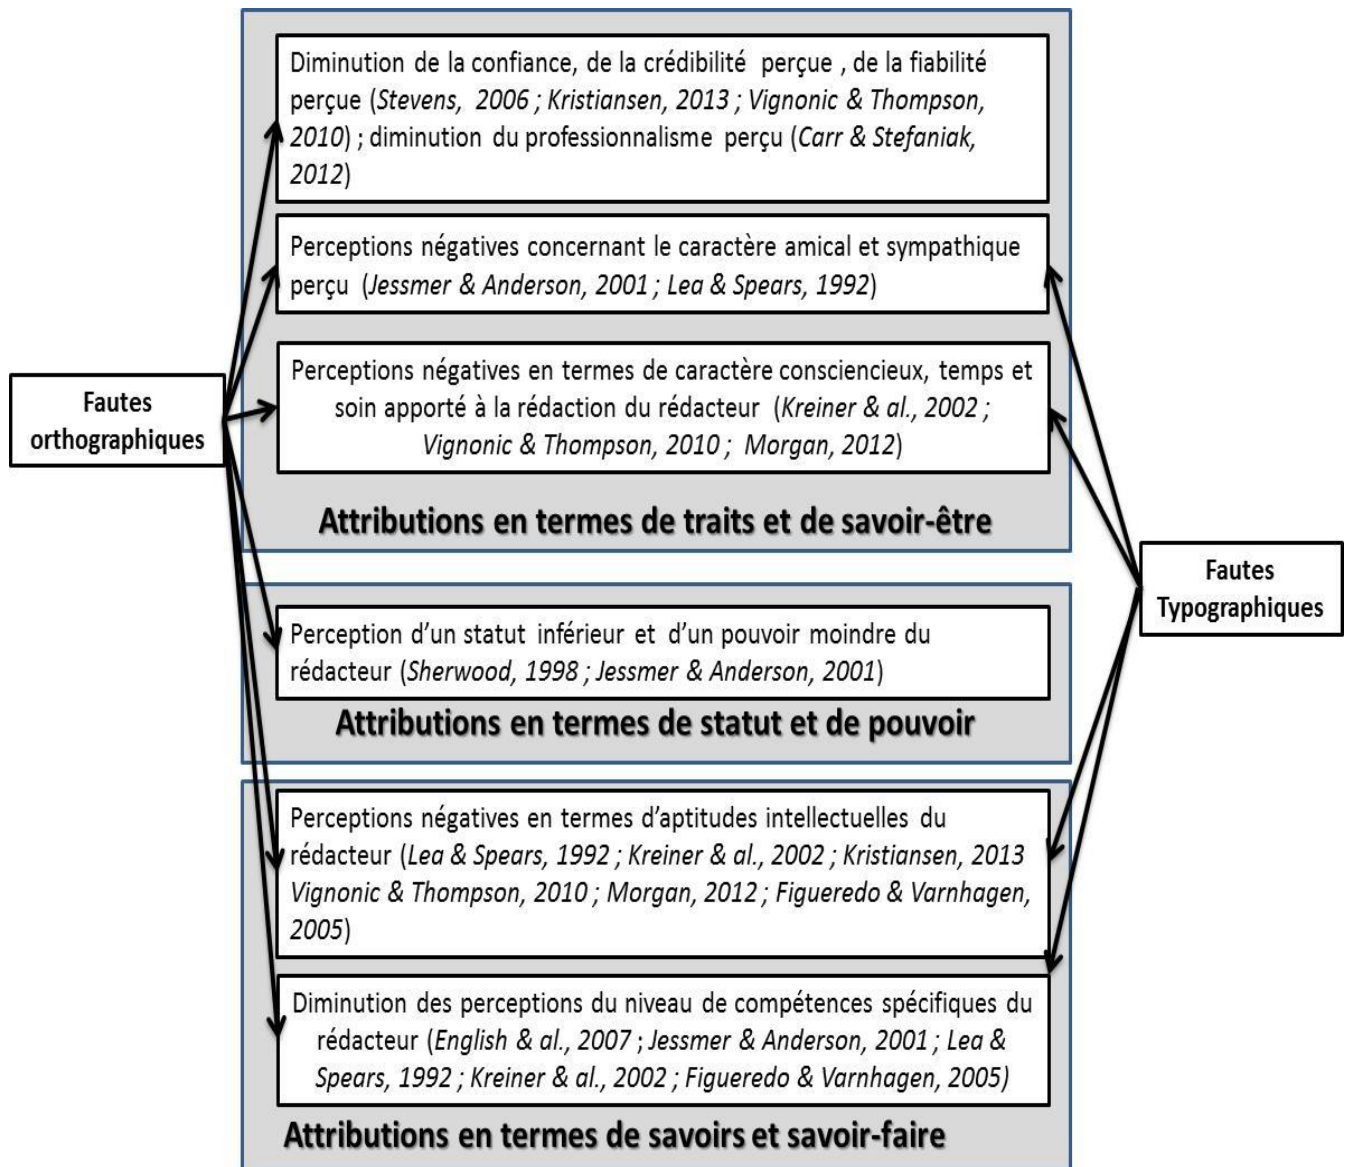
Fautes orthographiques

Diminution de la confiance, de la crédibilité perçue , de la fiabilité perçue (Stevens, 2006 ; Kristiansen, 2013 ; Vignonic & Thompson, 2010) ; diminution du professionnalisme perçu (Carr & Stefaniak, 2012)

Perceptions négatives concernant le caractère amical et sympathique perçu (Jessmer & Anderson, 2001 ; Lea & Spears, 1992)

Perceptions négatives en termes de caractère consciencieux, temps et soin apporté à la rédaction du rédacteur (Kreiner & al., 2002 ; Vignonic & Thompson, 2010 ; Morgan, 2012)

Attributions en termes de traits et de savoir-être

Perception d'un statut inférieur et d'un pouvoir moindre du rédacteur (Sherwood, 1998 ; Jessmer & Anderson, 2001)

Attributions en termes de statut et de pouvoir

Perceptions négatives en termes d'aptitudes intellectuelles du rédacteur (Lea & Spears, 1992 ; Kreiner & al., 2002 ; Kristiansen, 2013 Vignonic & Thompson, 2010 ; Morgan, 2012 ; Figueredo & Varnhagen, 2005)

Diminution des perceptions du niveau de compétences spécifiques du rédacteur (English & al., 2007 ; Jessmer & Anderson, 2001 ; Lea & Spears, 1992 ; Kreiner & al., 2002 ; Figueredo & Varnhagen, 2005)

Attributions en termes de savoirs et savoir-faire

Fautes Typographiques